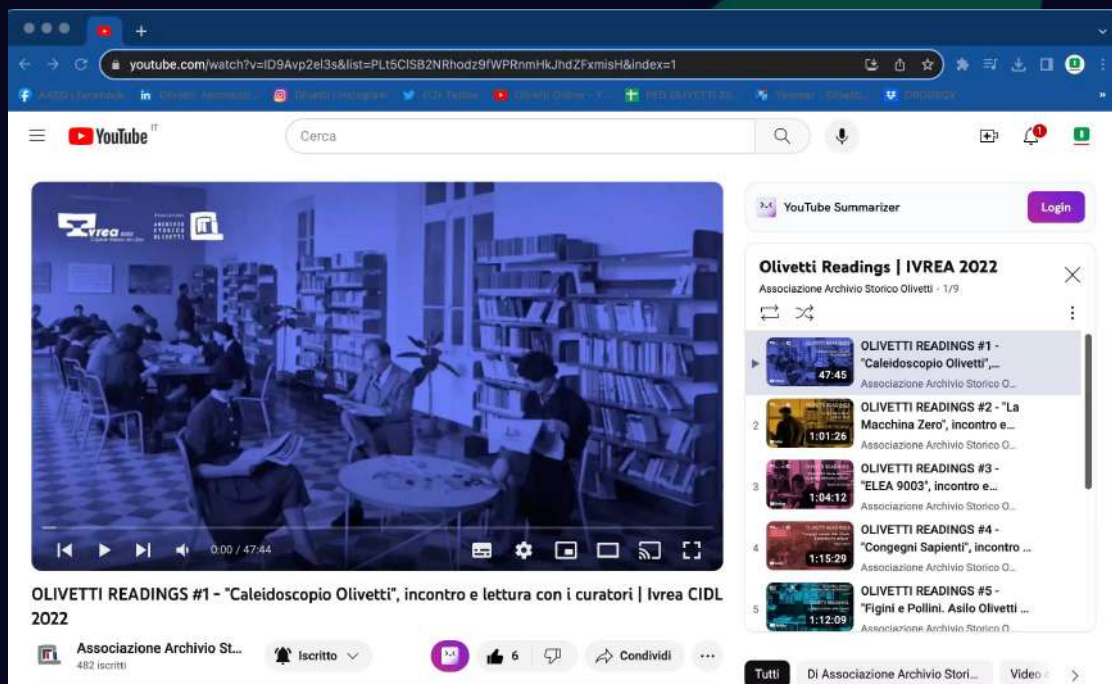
youtube.com/watch?v=ID9Avp2el3s&list=PLt5ClSB2NRhodz9fWPRnmHkJhdZFxmisH&index=1

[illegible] Facebook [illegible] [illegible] Instagram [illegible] Twitter Olivetti Online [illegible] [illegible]

YouTube IT

Cerca

Ivrea 2022 Associazione Archivio Storico Olivetti

0:00 / 47:44

OLIVETTI READINGS #1 - "Caleidoscopio Olivetti", incontro e lettura con i curatori | Ivrea CIDL 2022

Associazione Archivio St...
482 iscritti

Iscritto

6

Condividi

YouTube Summarizer

Login

Olivetti Readings | IVREA 2022

Associazione Archivio Storico Olivetti - 1/9

OLIVETTI READINGS #1 - "Caleidoscopio Olivetti",...
47:45
Associazione Archivio Storico O...

2
OLIVETTI READINGS #2 - "La Macchina Zero", incontro e...
1:01:26
Associazione Archivio Storico O...

3
OLIVETTI READINGS #3 - "ELEA 9003", incontro e...
1:04:12
Associazione Archivio Storico O...

4
OLIVETTI READINGS #4 - "Congegni Sapienti", incontro ...
1:15:29
Associazione Archivio Storico O...

5
OLIVETTI READINGS #5 - "Figini e Pollini. Asilo Olivetti ...
1:12:09
Associazione Archivio Storico O...

Tutti

Di Associazione Archivio Stori...

Video